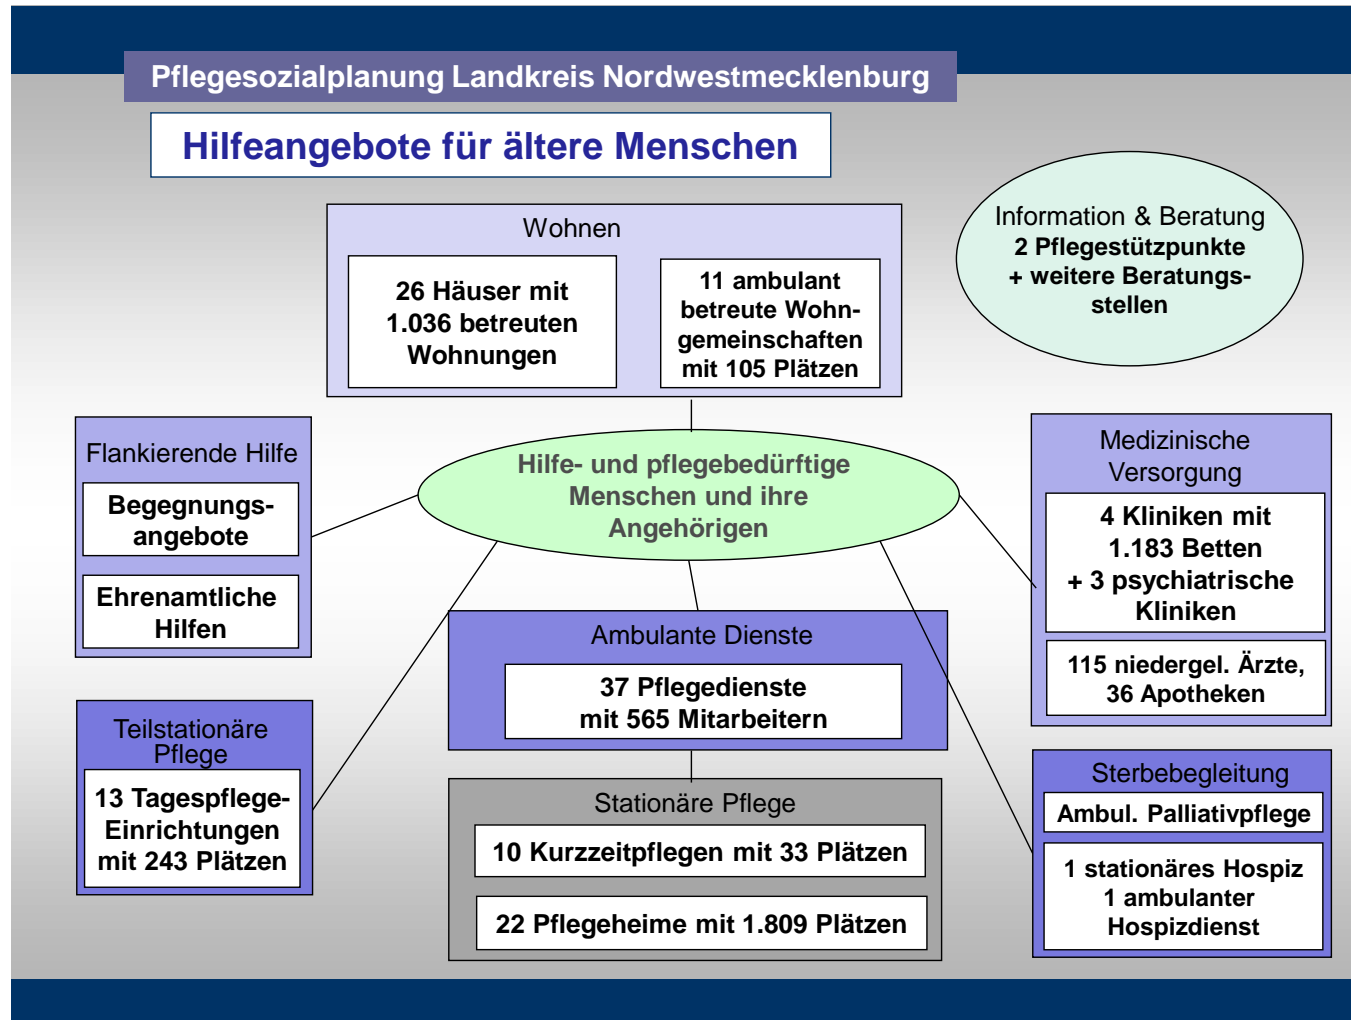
Pflegesozialplanung Landkreis Nordwestmecklenburg

Hilfeangebote für ältere Menschen

Wohnen

26 Häuser mit 1.036 betreuten Wohnungen

11 ambulant betreute Wohngemeinschaften mit 105 Plätzen

Information & Beratung
2 Pflegestützpunkte
+ weitere Beratungsstellen

Flankierende Hilfe

Begegnungsangebote

Ehrenamtliche Hilfen

Hilfe- und pflegebedürftige Menschen und ihre Angehörigen

Medizinische Versorgung

4 Kliniken mit 1.183 Betten
+ 3 psychiatrische Kliniken

115 niedergel. Ärzte, 36 Apotheken

Ambulante Dienste

37 Pflegedienste mit 565 Mitarbeitern

Teilstationäre Pflege

13 Tagespflege-Einrichtungen mit 243 Plätzen

Stationäre Pflege

10 Kurzzeitpflegen mit 33 Plätzen

22 Pflegeheime mit 1.809 Plätzen

Sterbebegleitung

Ambul. Palliativpflege

1 stationäres Hospiz
1 ambulanter Hospizdienst